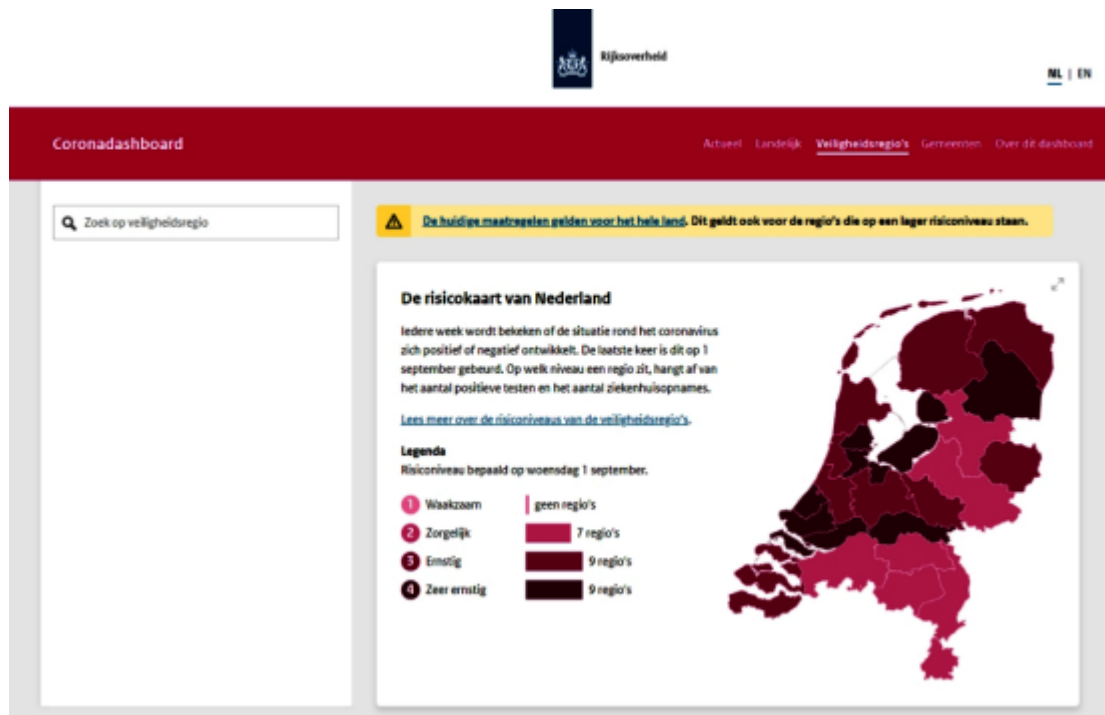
Rijksoverheid

NL | EN

Coronadashboard

Actueel Landelijk Veiligheidsregio's Gemeenten Over dit dashboard

Zoek op veiligheidsregio

De huidige maatregelen gelden voor het hele land. Dit geldt ook voor de regio's die op een lager risiconiveau staan.

De risicokaart van Nederland

Iedere week wordt bekeken of de situatie rond het coronavirus zich positief of negatief ontwikkelt. De laatste keer is dit op 1 september gebeurd. Op welk niveau een regio zit, hangt af van het aantal positieve testen en het aantal ziekenhuisopnames.

Lees meer over de risiconiveaus van de veiligheidsregio's.

Legenda
Risiconiveau bepaald op woensdag 1 september.

1 Waakzaam geen regio's
2 Zorgelijk 7 regio's
3 Ernstig 9 regio's
4 Zeer ernstig 9 regio's